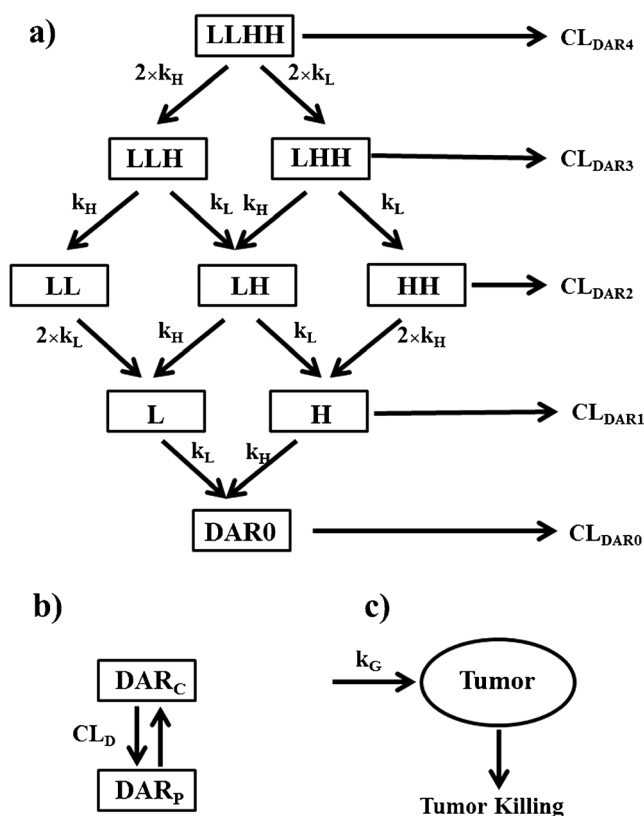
a)

LLHH

$CL_{DAR4}$

$2\times k_H$

$2\times k_L$

LLH

LHH

$CL_{DAR3}$

$k_H$

$k_L$

$k_H$

$k_L$

LL

LH

HH

$CL_{DAR2}$

$2\times k_L$

$k_H$

$k_L$

$2\times k_H$

L

H

$CL_{DAR1}$

$k_L$

$k_H$

DAR0

$CL_{DAR0}$

b)

$DAR_C$

$CL_D$

$DAR_P$

c)

$k_G$

Tumor

Tumor Killing